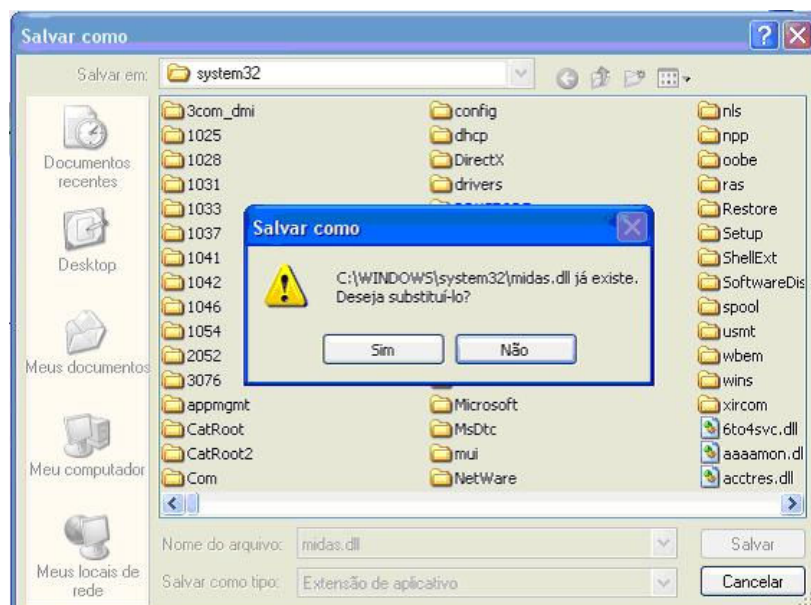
Salvar como

Salvar em: system32

Documentos recentes

Desktop

Meus documentos

Meu computador

Meus locais de rede

3com_dmi
1025
1028
1031
1033
1037
1041
1042
1046
1054
2052
3076
appmgmt
CatRoot
CatRoot2
Com

config
dhcp
DirectX
drivers
Microsoft
MsDtc
mui
NetWare

nls
npp
oobe
ras
Restore
Setup
ShellExt
SoftwareDis
spool
usmt
wbem
wins
xircom
6to4svc.dll
aaaamon.dl
acctres.dll

Salvar como

C:\WINDOWS\system32\midas.dll já existe.
Deseja substituí-lo?

Sim Não

Nome do arquivo: midas.dll
Salvar como tipo: Extensão de aplicativo

Salvar
Cancelar